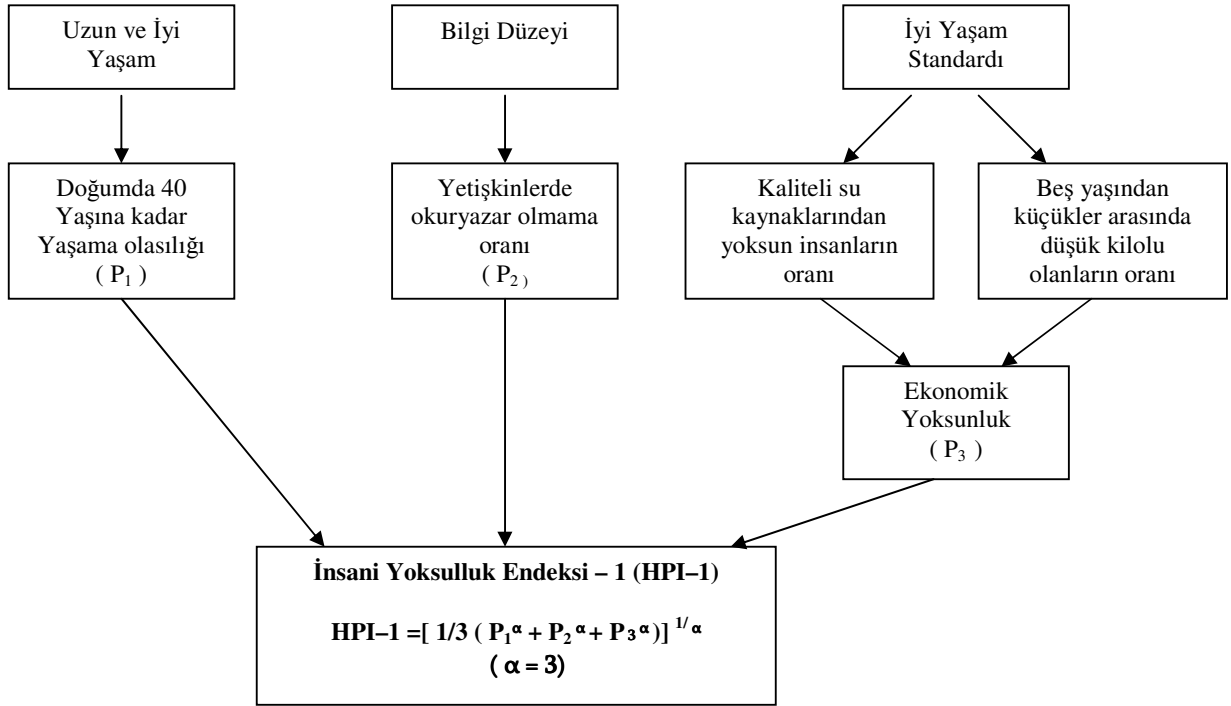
Uzun ve İyi Yaşam

Bilgi Düzeyi

İyi Yaşam Standardı

Doğumda 40 Yaşına kadar Yaşama olasılığı ( $P_1$ )

Yetişkinlerde okuryazar olmama oranı ( $P_2$ )

Kaliteli su kaynaklarından yoksun insanların oranı

Beş yaşından küçükler arasında düşük kilolu olanların oranı

Ekonomik Yoksunluk ( $P_3$ )

İnsani Yoksulluk Endeksi – 1 (HPI–1)

HPI–1 =$[ 1/3 ( P_1^{\alpha} + P_2^{\alpha} + P_3^{\alpha})]^{1/\alpha}$

( $\alpha = 3$)